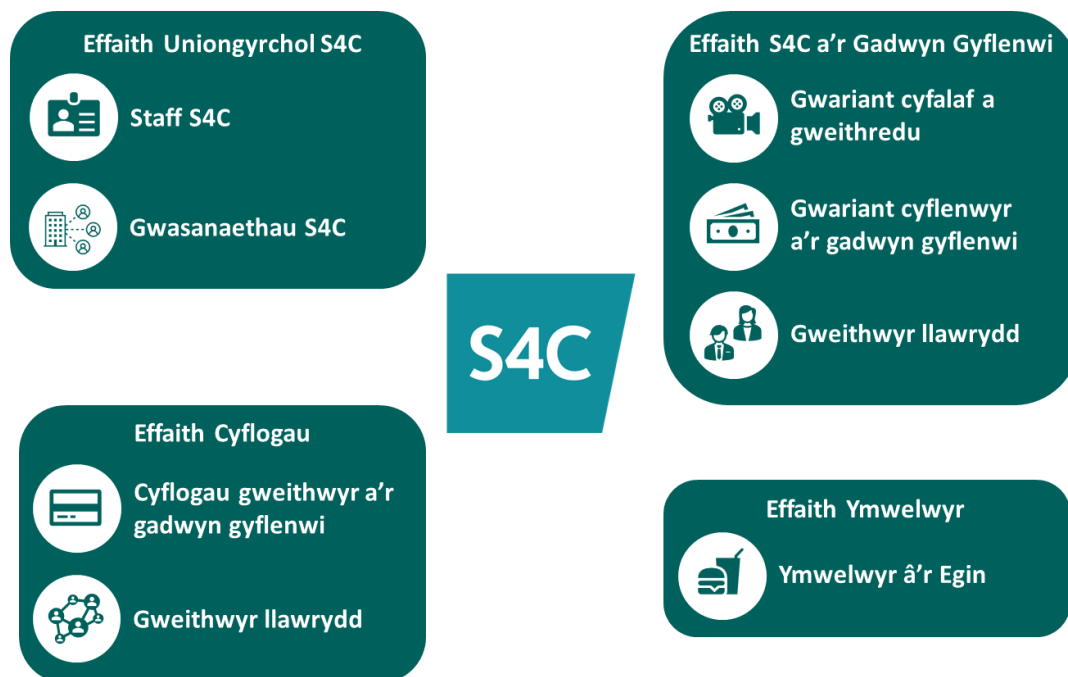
Effaith Uniongyrchol S4C

Staff S4C

Gwasanaethau S4C

Effaith S4C a’r Gadwyn Gyflenwi

Gwariant cyfalaf a gweithredu

Gwariant cyflenwyr a’r gadwyn gyflenwi

Gweithwyr llawrydd

S4C

Effaith Cyflogau

Cyflogau gweithwyr a’r gadwyn gyflenwi

Gweithwyr llawrydd

Effaith Ymwelwyr

Ymwelwyr â’r Egin